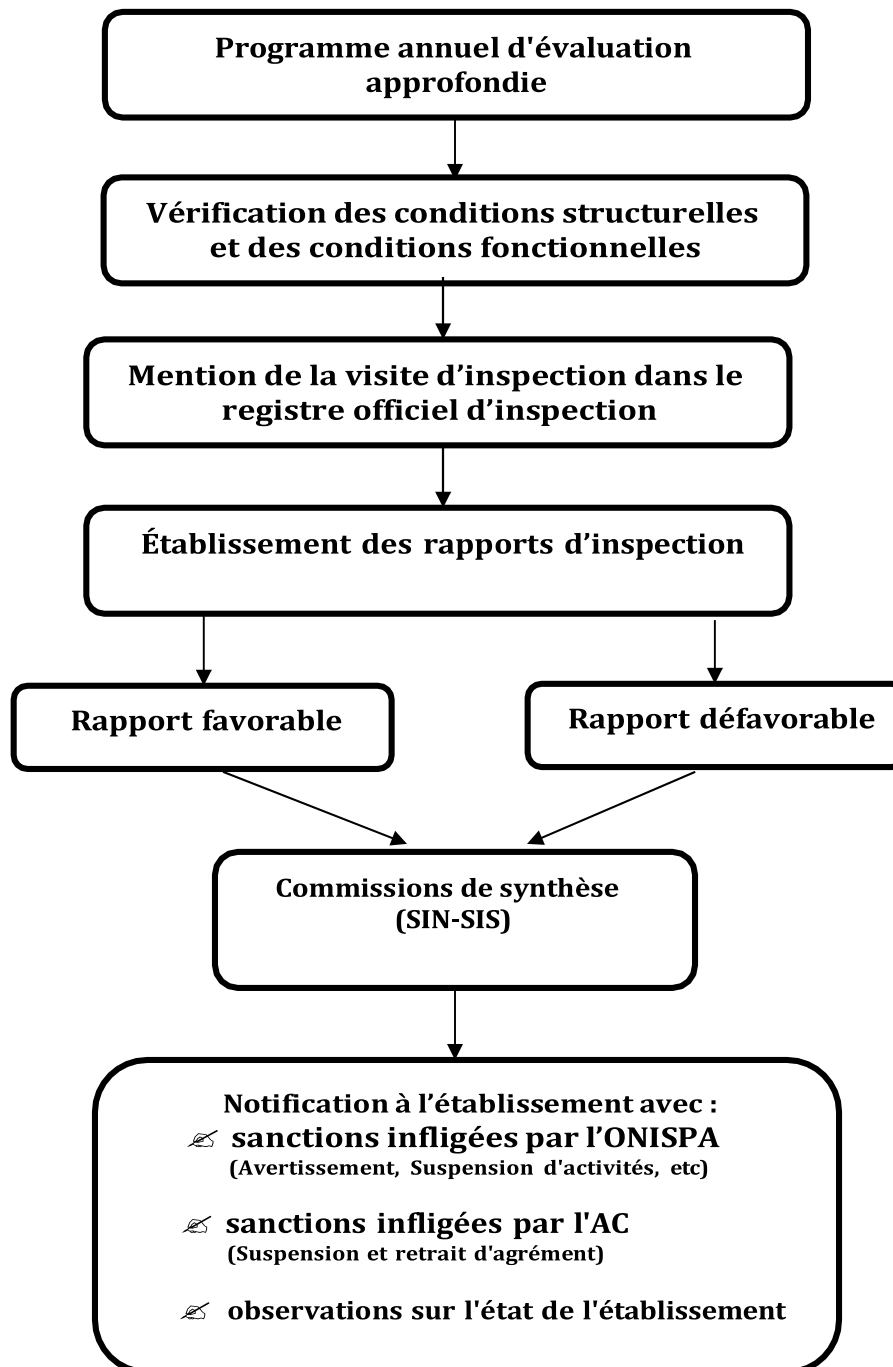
Programme annuel d'évaluation approfondie

Vérification des conditions structurelles et des conditions fonctionnelles

Mention de la visite d'inspection dans le registre officiel d'inspection

Établissement des rapports d'inspection

Rapport favorable

Rapport défavorable

Commissions de synthèse (SIN-SIS)

Notification à l'établissement avec :
✍ sanctions infligées par l'ONISPA
(Avertissement, Suspension d'activités, etc)

✍ sanctions infligées par l'AC
(Suspension et retrait d'agrément)

✍ observations sur l'état de l'établissement